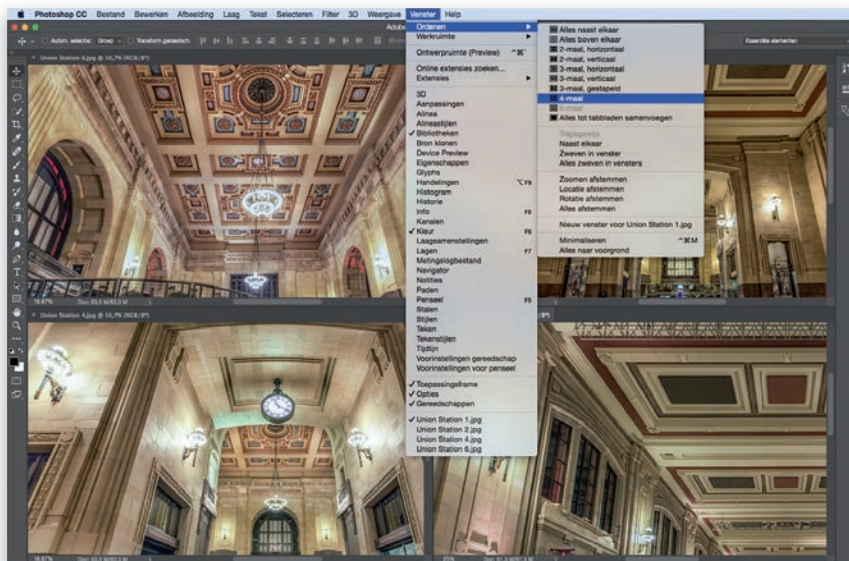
Photoshop CC Bestand Bewerken Afbeelding Laag Tekst Selecteren Filter 3D Weergave Venster Help

Autom. selecteren: Groep Transform.geselect.

Essentiële elementen

Union Station 6.jpg @ 16,7% (RGB/8*)

Union Station 4.jpg @ 16,7% (RGB/8*)

16,67%

16,67%

Ordenen
Werkruimte

Ontwerpruimte (Preview)

Online extensies zoeken...
Extensies

3D
Aanpassingen
Alinea
Alineastijlen
✓ Bibliotheken
Bron klonen
Device Preview
Eigenschappen
Glyphs
Handelingen ⌥F9
Histogram
Historie
Info F8
Kanalen
✓ Kleur F6
Laagsamenstellingen
Lagen F7
Metingslogbestand
Navigator
Notities
Paden
Penseel F5
Stalen
Stijlen
Teken
Tekenstijlen
Tijdlijn
Voorinstellingen gereedschap
Voorinstellingen voor penseel

✓ Toepassingsframe
✓ Opties
✓ Gereedschappen

✓ Union Station 1.jpg
Union Station 2.jpg
Union Station 4.jpg
Union Station 6.jpg

Alles naast elkaar
Alles boven elkaar
2-maal, horizontaal
2-maal, verticaal
3-maal, horizontaal
3-maal, verticaal
3-maal, gestapeld
4-maal
6-maal
Alles tot tabbladen samenvoegen

Trapsgewijs
Naast elkaar
Zweven in venster
Alles zweven in vensters

Zoomen afstemmen
Locatie afstemmen
Rotatie afstemmen
Alles afstemmen

Nieuw venster voor Union Station 1.jpg

Minimaliseren ^⌘M
Alles naar voorgrond